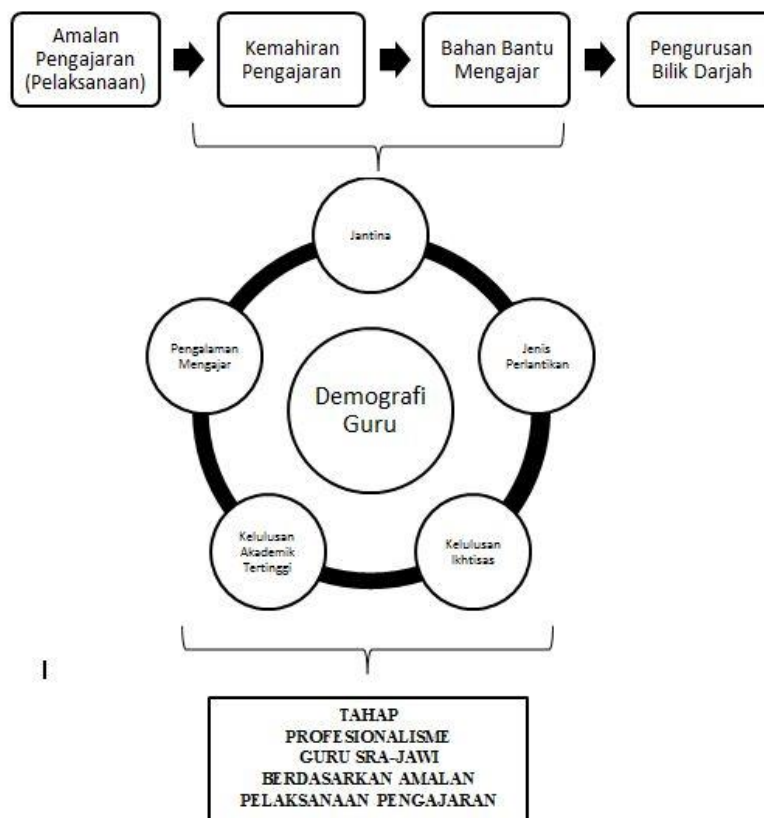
Amalan Pengajaran (Pelaksanaan)

Kemahiran Pengajaran

Bahan Bantu Mengajar

Pengurusan Bilik Darjah

Jantina

Jenis Perlantikan

Kelulusan Ikhtisas

Kelulusan Akademik Tertinggi

Pengalaman Mengajar

Demografi Guru

I

TAHAP PROFESIONALISME GURU SRA-JAWI BERDASARKAN AMALAN PELAKSANAAN PENGAJARAN